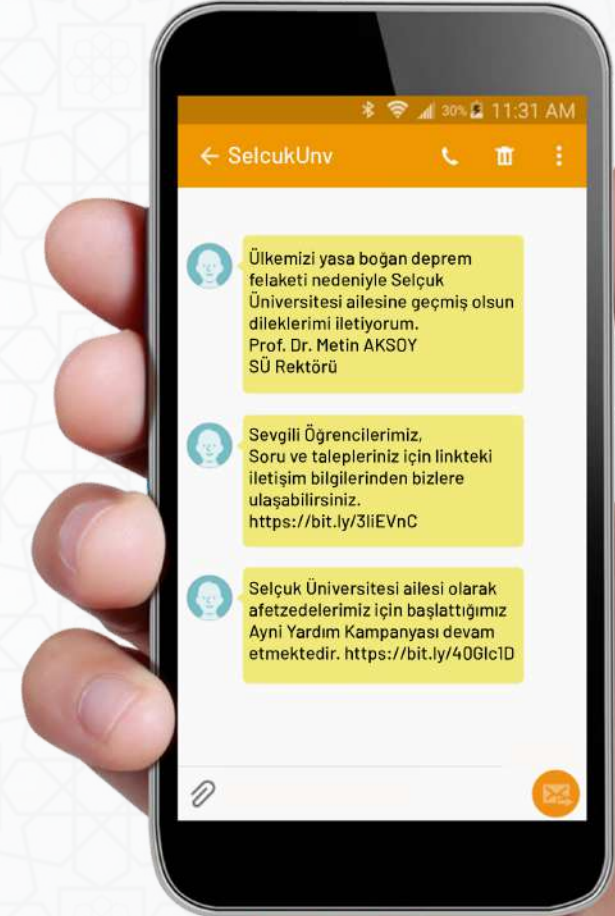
30% 11:31 AM

← SelcukUnv

Ülkemizi yasa boğan deprem felaketi nedeniyle Selçuk Üniversitesi ailesine geçmiş olsun dileklerimi iletiyorum.
Prof. Dr. Metin AKSOY
SÜ Rektörü

Sevgili Öğrencilerimiz,
Soru ve talepleriniz için linkteki iletişim bilgilerinden bizlere ulaşabilirsiniz.
https://bit.ly/3liEVnC

Selçuk Üniversitesi ailesi olarak afetzedelerimiz için başlattığımız Ayni Yardım Kampanyası devam etmektedir. https://bit.ly/40Glc1D